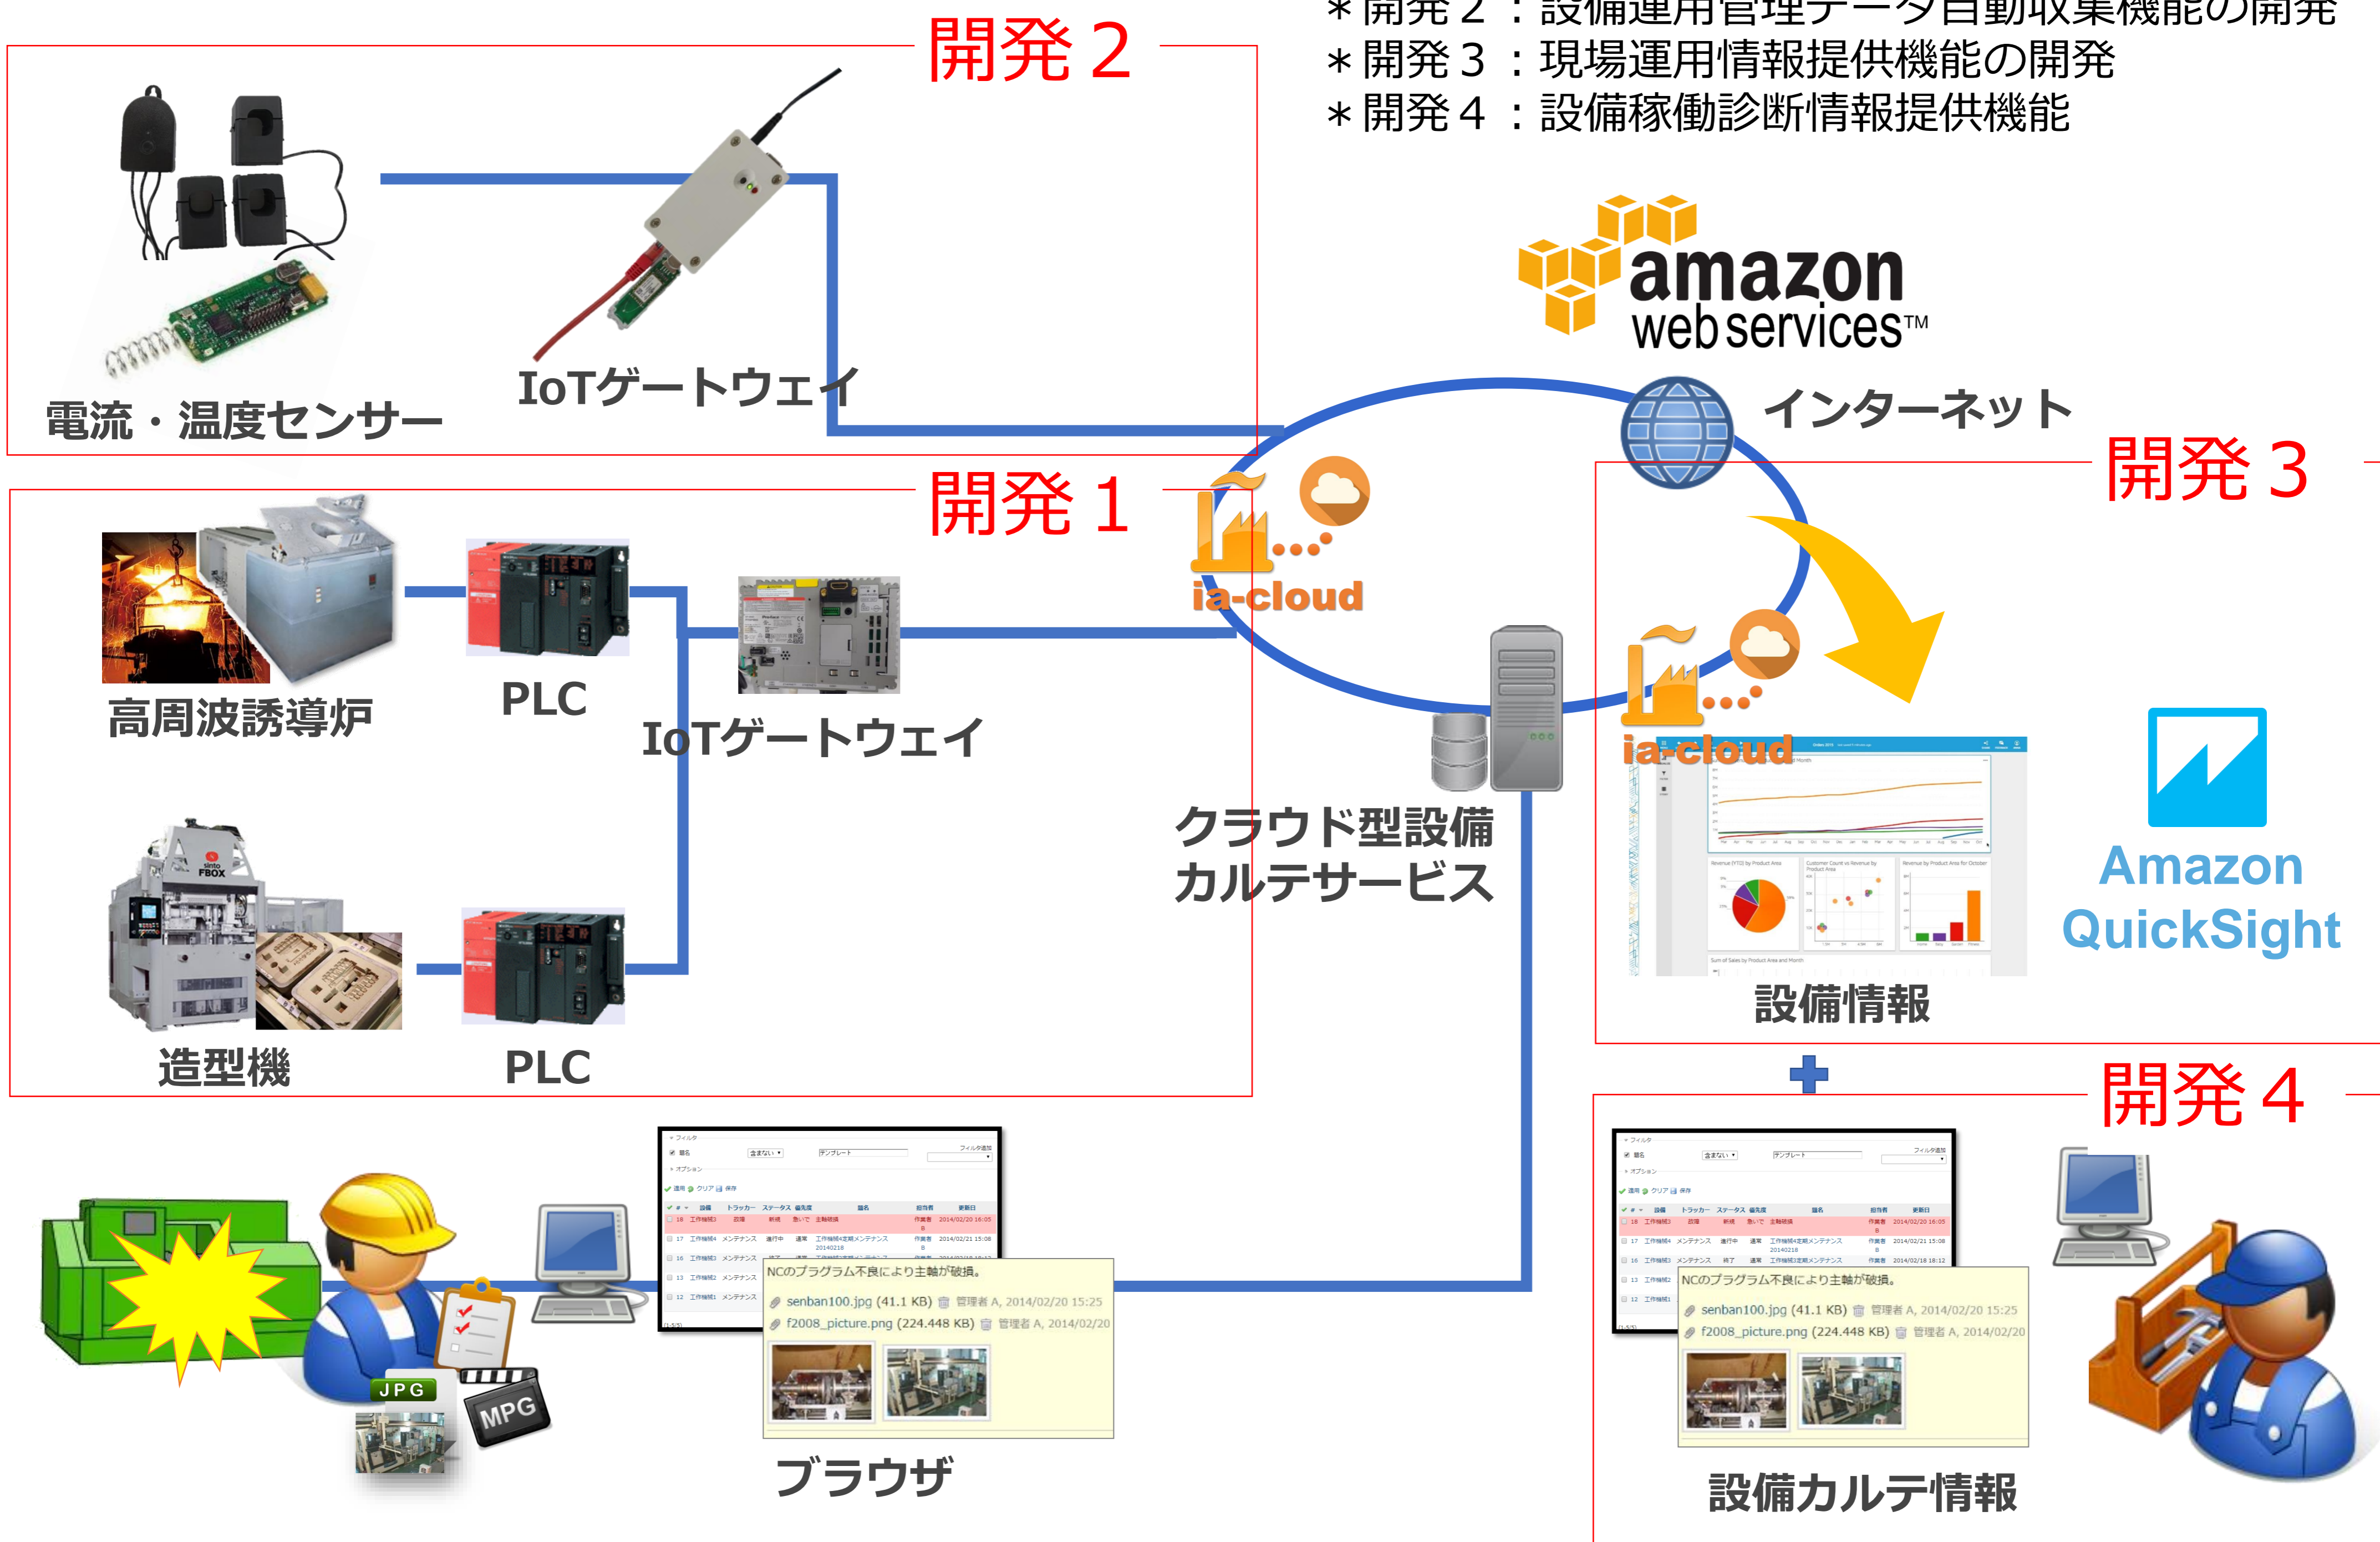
＊開発２：設備運用管理データ自動収集機能の開発
＊開発３：現場運用情報提供機能の開発
＊開発４：設備稼働診断情報提供機能

開発２

電流・温度センサー

IoTゲートウェイ

amazon web services™

インターネット

開発３

開発１

ia-cloud

高周波誘導炉

PLC

IoTゲートウェイ

造型機

PLC

クラウド型設備カルテサービス

ia-cloud

Amazon QuickSight

設備情報

開発４

NCのプログラム不良により主軸が破損。

senban100.jpg (41.1 KB) 管理者 A, 2014/02/20 15:25

f2008_picture.png (224.448 KB) 管理者 A, 2014/02/20

JPG

MPG

ブラウザ

NCのプログラム不良により主軸が破損。

senban100.jpg (41.1 KB) 管理者 A, 2014/02/20 15:25

f2008_picture.png (224.448 KB) 管理者 A, 2014/02/20

設備カルテ情報